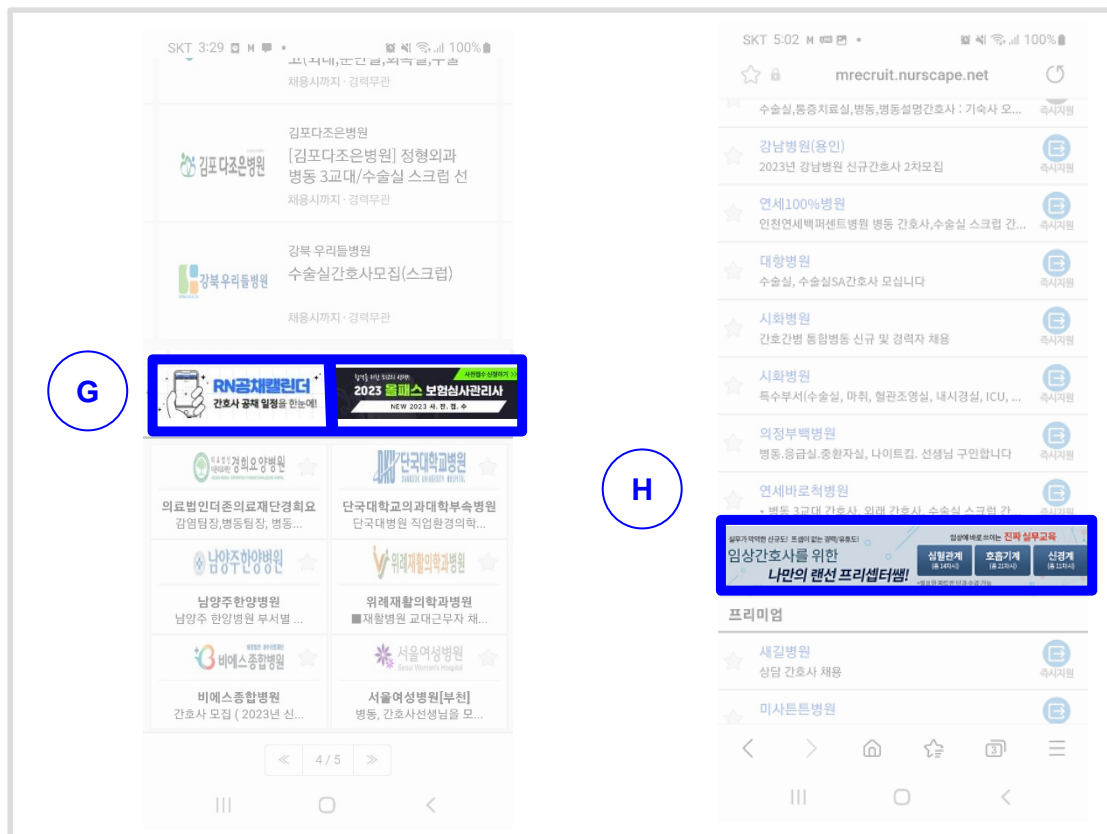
SKT 3:29 100%

채용시까지 · 경력무관

김포다조은병원
김포다조은병원
[김포다조은병원] 정형외과 병동 3교대/수술실 스크럽 선
채용시까지 · 경력무관

강북 우리들병원
강북우리들병원
수술실간호사모집(스크럽)
채용시까지 · 경력무관

G

RN공채캘린더
간호사 공채 일정을 한눈에!

사전접수 신청하기 >>
2023 올패스 보험심사관리사
NEW 2023 사.전.접.수

경희요양병원
의료법인더존의료재단경희요
감염팀장,병동팀장, 병동...

단국대학교병원
단국대학교의과대학부속병원
단국대병원 직업환경의학...

남양주한양병원
남양주한양병원
남양주 한양병원 부서별 ...

위례재활의학과병원
위례재활의학과병원
■재활병원 교대근무자 채...

비에스종합병원
비에스종합병원
간호사 모집 ( 2023년 신...

서울여성병원
서울여성병원[부천]
병동, 간호사선생님을 모...

≪ 4 / 5 ≫

SKT 5:02 100%
mrecruit.nurscape.net

수술실,통증치료실,병동,병동설명간호사 : 기숙사 오... 즉시지원

강남병원(용인)
2023년 강남병원 신규간호사 2차모집
즉시지원

연세100%병원
인천연세백퍼센트병원 병동 간호사,수술실 스크럽 간...
즉시지원

대항병원
수술실, 수술실SA간호사 모십니다
즉시지원

시화병원
간호간병 통합병동 신규 및 경력자 채용
즉시지원

시화병원
특수부서(수술실, 마취, 혈관조영실, 내시경실, ICU, ...
즉시지원

의정부백병원
병동,응급실,종환자실, 나이트킵. 선생님 구인합니다
즉시지원

연세바로척병원
• 병동 3교대 간호사, 외래 간호사, 수술실 스크럽 간...
즉시지원

H

임상에 바로쓰이는 진짜 실무교육
임상간호사를 위한
나만의 랜선 프리셉터쌤!
심혈관계
호흡기계
신경계

프리미엄

새길병원
상담 간호사 채용
즉시지원

미사튼튼병원